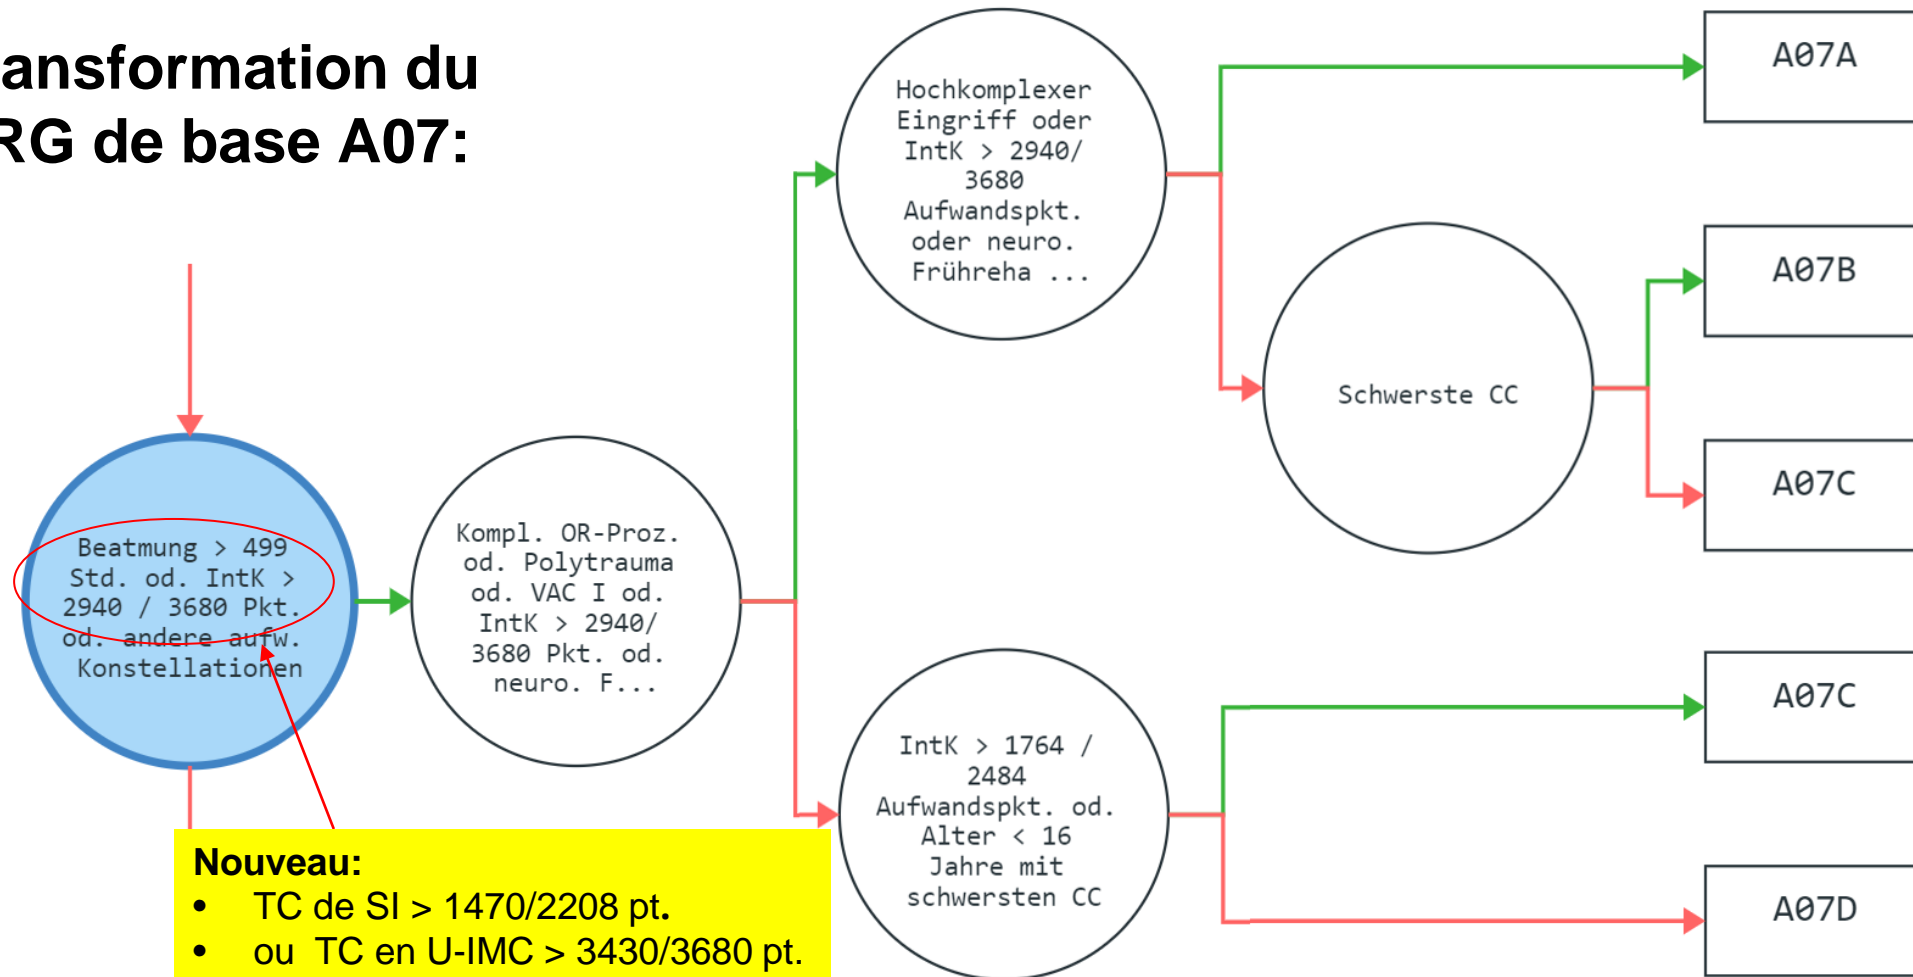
ansformation du
RG de base A07:

Beatmung > 499 Std. od. IntK > 2940 / 3680 Pkt. od. andere aufw. Konstellationen

Kompl. OR-Proz. od. Polytrauma od. VAC I od. IntK > 2940/ 3680 Pkt. od. neuro. F...

Hochkomplexer Eingriff oder IntK > 2940/ 3680 Aufwandspkt. oder neuro. Frühreha ...

Schwerste CC

IntK > 1764 / 2484 Aufwandspkt. od. Alter < 16 Jahre mit schwersten CC

A07A

A07B

A07C

A07C

A07D

Nouveau:
• TC de SI > 1470/2208 pt.
• ou TC en U-IMC > 3430/3680 pt.